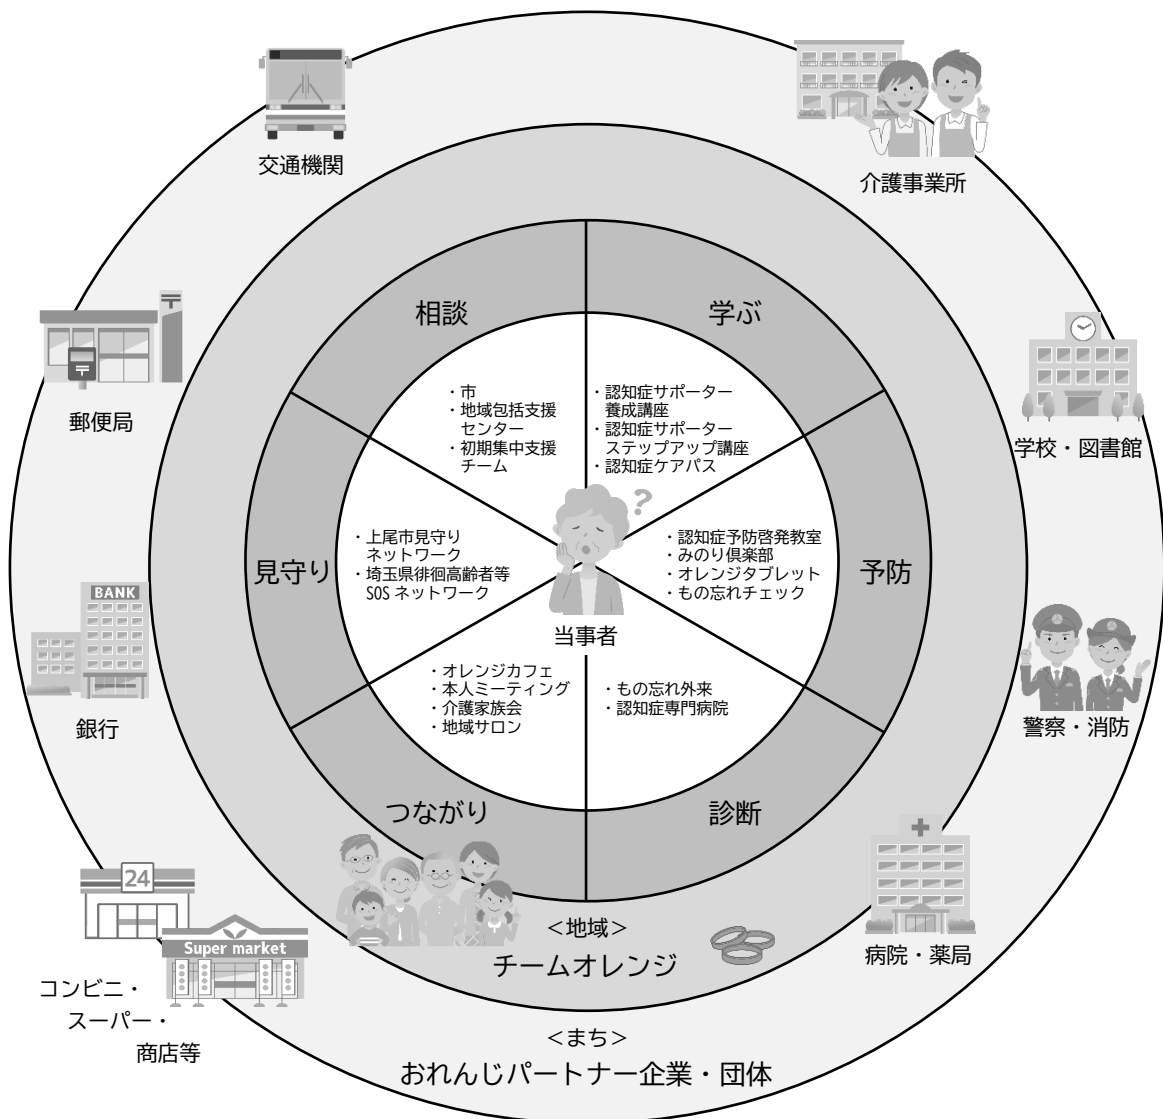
交通機関

介護事業所

郵便局

学校・図書館

銀行

警察・消防

コンビニ・
スーパー・
商店等

病院・薬局

相談

・市
・地域包括支援センター
・初期集中支援チーム

学ぶ

・認知症サポーター養成講座
・認知症サポーターステップアップ講座
・認知症ケアパス

見守り

・上尾市見守りネットワーク
・埼玉県徘徊高齢者等SOSネットワーク

予防

・認知症予防啓発教室
・みのり倶楽部
・オレンジタブレット
・もの忘れチェック

当事者

つながり

・オレンジカフェ
・本人ミーティング
・介護家族会
・地域サロン

診断

・もの忘れ外来
・認知症専門病院

BANK

24

Super market

<地域>
チームオレンジ

<まち>
おれんじパートナー企業・団体